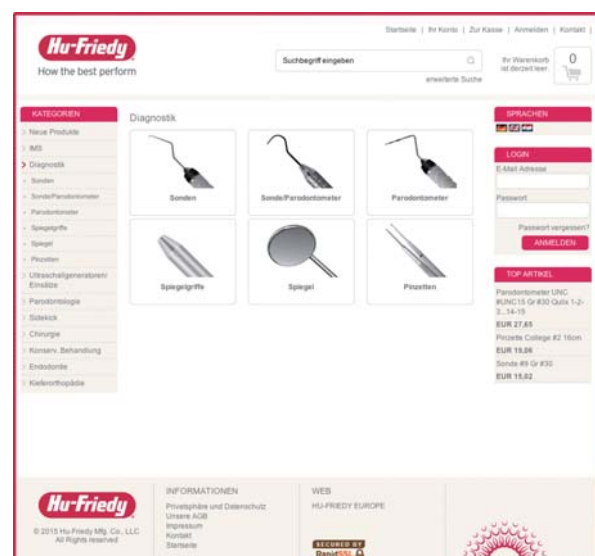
Startseite | Ihr Konto | Zur Kasse | Anmelden | Kontakt |

Hu-Friedy
How the best perform

Suchbegriff eingeben
erweiterte Suche

Ihr Warenkorb ist derzeit leer.
0

KATEGORIEN
Neue Produkte
IMS
Diagnostik
Sonden
Sonde/Parodontometer
Parodontometer
Spiegelgriffe
Spiegel
Pinzetten
Ultraschallgeneratoren/ Einsätze
Parodontologie
Sidekick
Chirurgie
Konserv. Behandlung
Endodontie
Kieferorthopädie

Diagnostik

Sonden
Sonde/Parodontometer
Parodontometer
Spiegelgriffe
Spiegel
Pinzetten

SPRACHEN

LOGIN
E-Mail Adresse
Passwort
Passwort vergessen?
ANMELDEN

TOP ARTIKEL
Parodontometer UNC #UNC15 Gr #30 Qulix 1-2-3...14-15
EUR 27,65
Pinzette College #2 16cm
EUR 19,06
Sonde #9 Gr #30
EUR 15,02

Hu-Friedy
© 2015 Hu-Friedy Mfg. Co., LLC
All Rights reserved

INFORMATIONEN
Privatsphäre und Datenschutz
Unsere AGB
Impressum
Kontakt
Startseite

WEB
HU-FRIEDY EUROPE

SECURED BY
RapidSSL